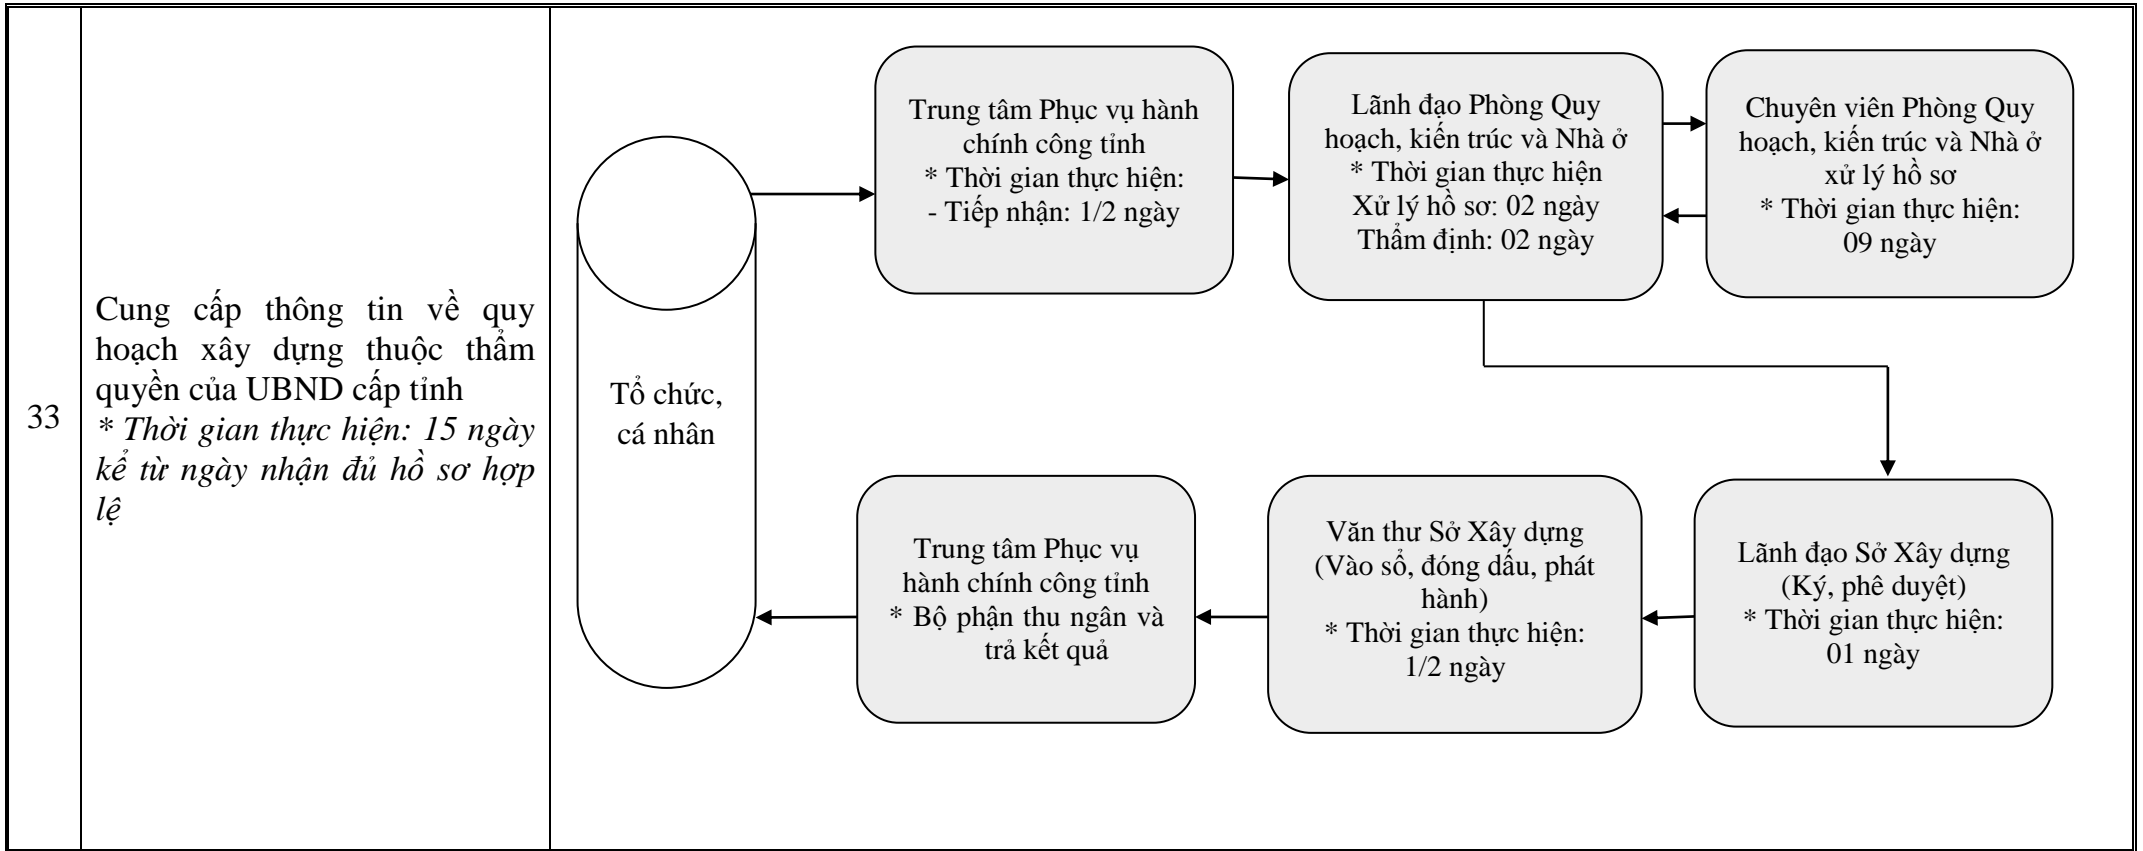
| 33 | Cung cấp thông tin về quy hoạch xây dựng thuộc thẩm quyền của UBND cấp tỉnh *\* Thời gian thực hiện: 15 ngày kể từ ngày nhận đủ hồ sơ hợp lệ* | Tổ chức, cá nhân<br><br>Trung tâm Phục vụ hành chính công tỉnh<br>\* Thời gian thực hiện:<br>- Tiếp nhận: 1/2 ngày<br><br>Lãnh đạo Phòng Quy hoạch, kiến trúc và Nhà ở<br>\* Thời gian thực hiện<br>Xử lý hồ sơ: 02 ngày<br>Thẩm định: 02 ngày<br><br>Chuyên viên Phòng Quy hoạch, kiến trúc và Nhà ở xử lý hồ sơ<br>\* Thời gian thực hiện:<br>09 ngày<br><br>Lãnh đạo Sở Xây dựng<br>(Ký, phê duyệt)<br>\* Thời gian thực hiện:<br>01 ngày<br><br>Văn thư Sở Xây dựng<br>(Vào sổ, đóng dấu, phát hành)<br>\* Thời gian thực hiện:<br>1/2 ngày<br><br>Trung tâm Phục vụ hành chính công tỉnh<br>\* Bộ phận thu ngân và trả kết quả |